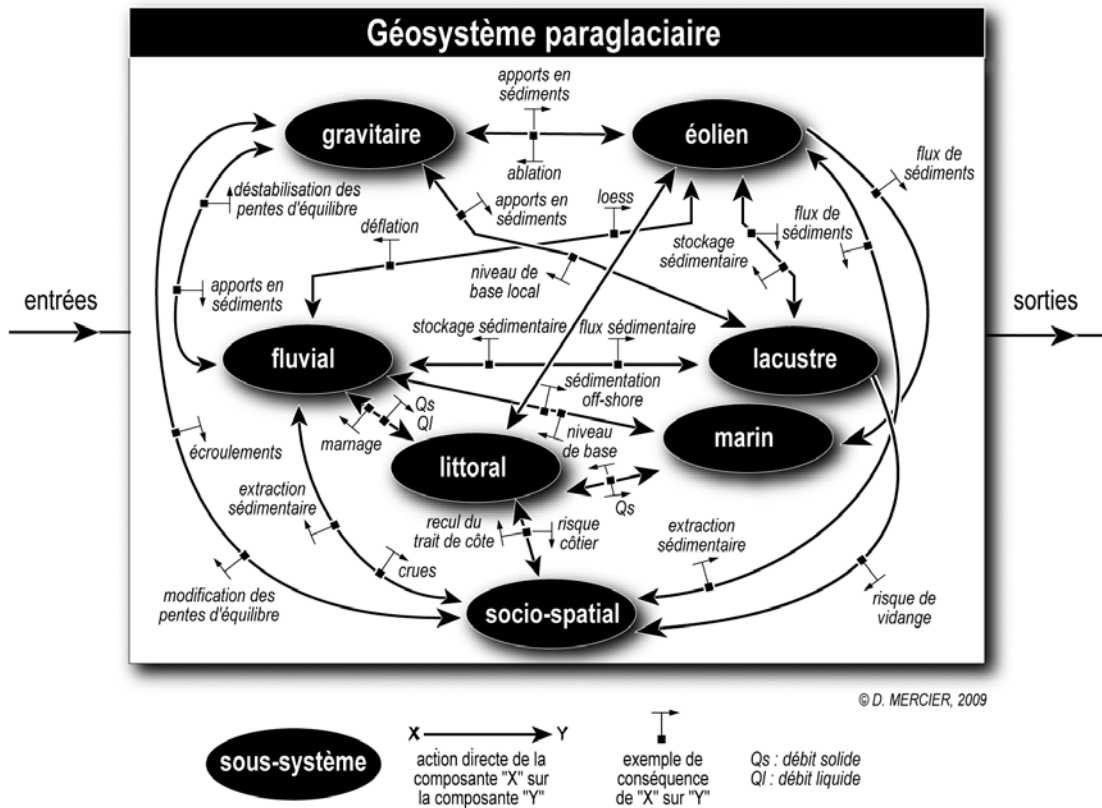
Géosystème paraglaciaire

apports en sédiments

gravitaire

éolien

ablation

flux de sédiments

déstabilisation des pentes d'équilibre

apports en sédiments

loess

flux de sédiments

déflation

stockage sédimentaire

niveau de base local

apports en sédiments

entrées

sorties

stockage sédimentaire

flux sédimentaire

fluvial

lacustre

sédimentation off-shore

Qs
Ql

marnage

niveau de base

marin

littoral

écroulements

extraction sédimentaire

Qs

recul du trait de côte

risque côtier

extraction sédimentaire

crues

modification des pentes d'équilibre

socio-spatial

risque de vidange

© D. MERCIER, 2009

sous-système

X

Y

action directe de la composante "X" sur la composante "Y"

exemple de conséquence de "X" sur "Y"

Qs : débit solide
Ql : débit liquide